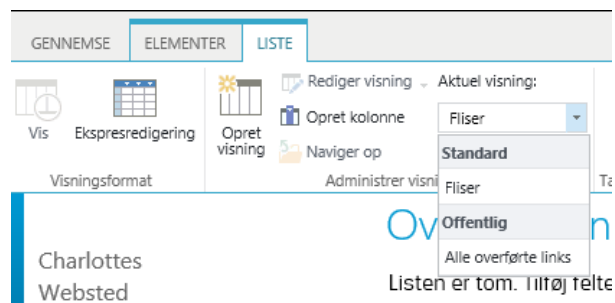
GENNEMSE
ELEMENTER
LISTE

Vis
Ekspresredigering
Visningsformat

Opret visning
Rediger visning
Opret kolonne
Naviger op
Administrer visni

Aktuel visning:
Fliser
Standard
Fliser
Offentlig
Alle overførte links

Ta

Charlottes Websted

Ov

Listen er tom. Tilføj felte